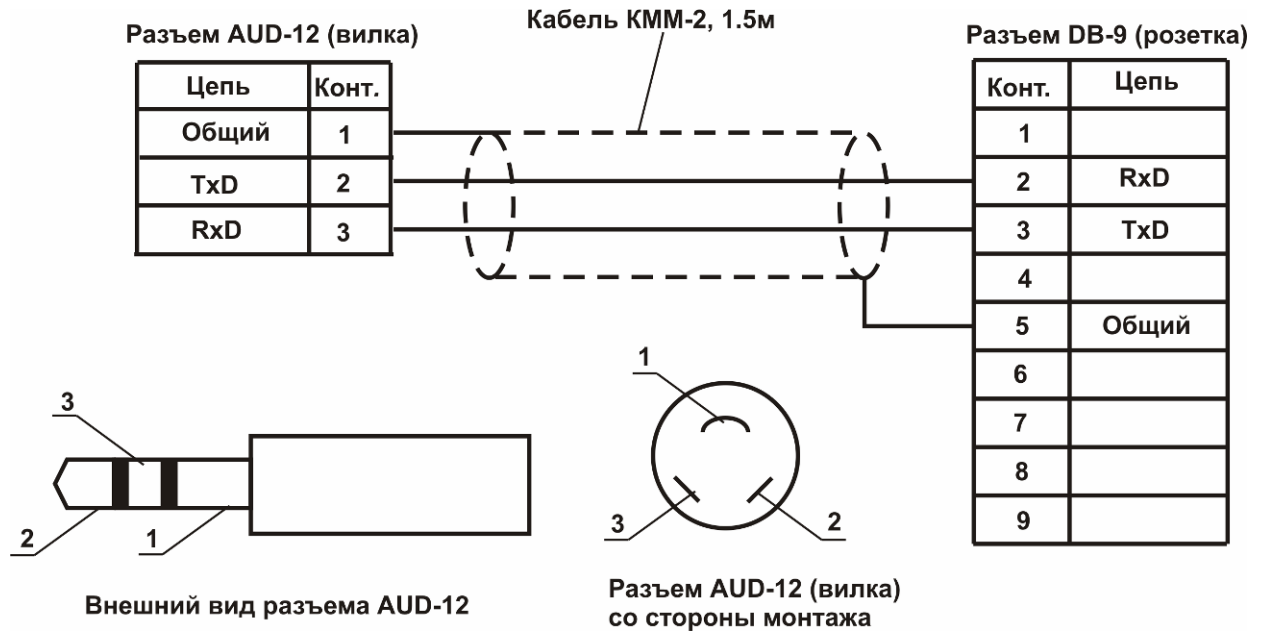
Разъем AUD-12 (вилка)

| Цепь | Конт. |
|---|---|
| Общий | 1 |
| TxD | 2 |
| RxD | 3 |

Кабель КММ-2, 1.5м

Разъем DB-9 (розетка)

| Конт. | Цепь |
|---|---|
| 1 | |
| 2 | RxD |
| 3 | TxD |
| 4 | |
| 5 | Общий |
| 6 | |
| 7 | |
| 8 | |
| 9 | |

3
2
1

Внешний вид разъема AUD-12

1
3
2

Разъем AUD-12 (вилка) со стороны монтажа